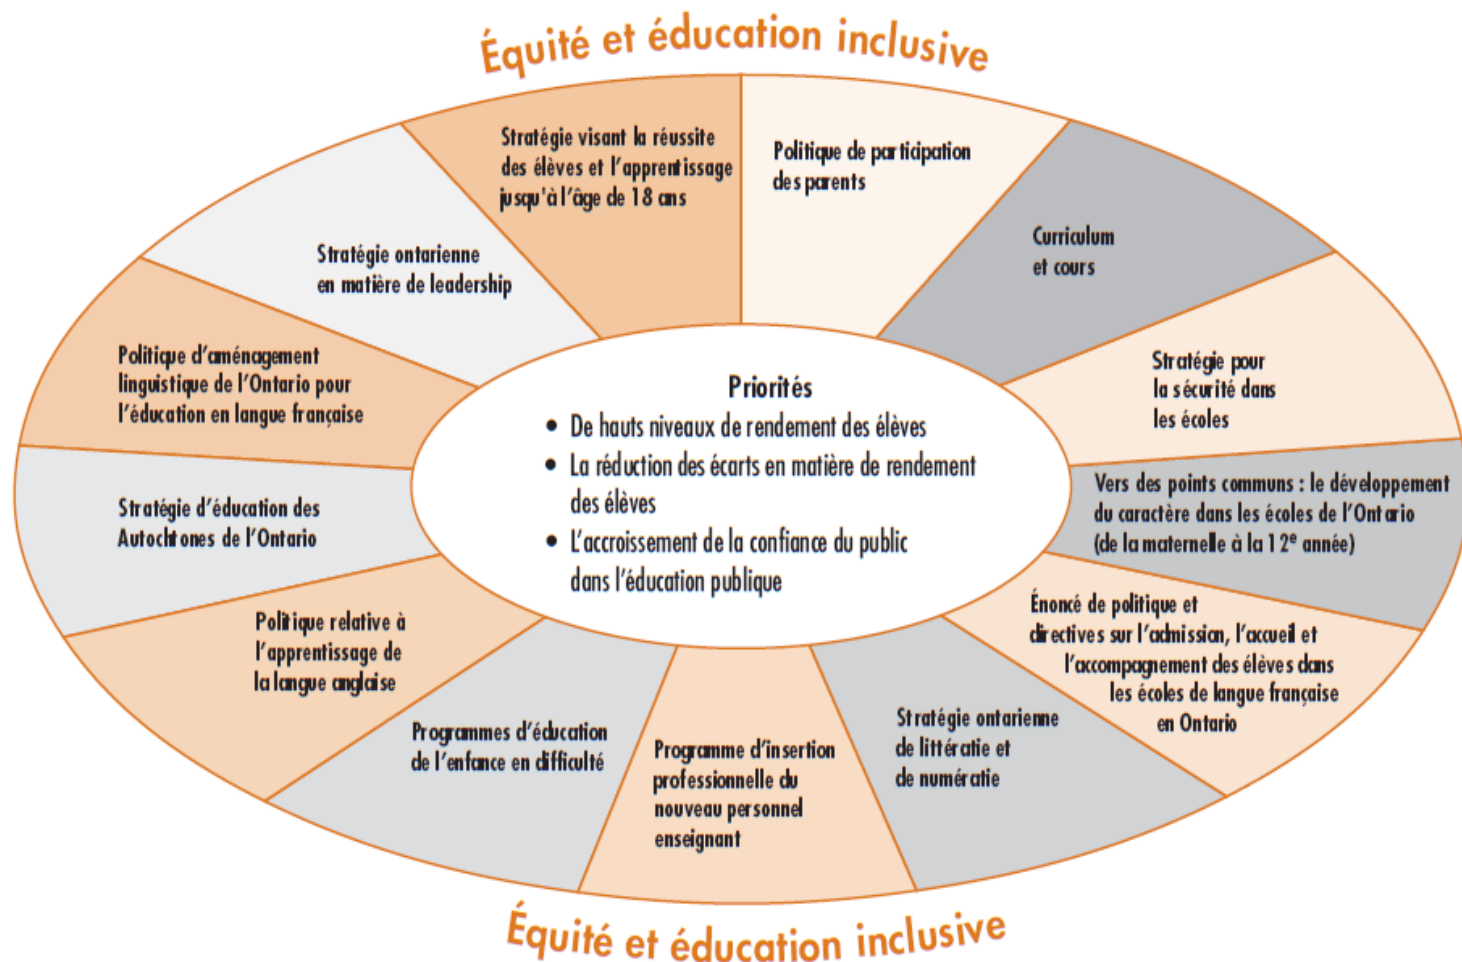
Équité et éducation inclusive

Stratégie visant la réussite des élèves et l'apprentissage jusqu'à l'âge de 18 ans

Politique de participation des parents

Curriculum et cours

Stratégie pour la sécurité dans les écoles

Vers des points communs : le développement du caractère dans les écoles de l'Ontario (de la maternelle à la $12^e$ année)

Énoncé de politique et directives sur l'admission, l'accueil et l'accompagnement des élèves dans les écoles de langue française en Ontario

Stratégie ontarienne de littératie et de numératie

Programme d'insertion professionnelle du nouveau personnel enseignant

Programmes d'éducation de l'enfance en difficulté

Politique relative à l'apprentissage de la langue anglaise

Stratégie d'éducation des Autochtones de l'Ontario

Politique d'aménagement linguistique de l'Ontario pour l'éducation en langue française

Stratégie ontarienne en matière de leadership

Priorités
• De hauts niveaux de rendement des élèves
• La réduction des écarts en matière de rendement des élèves
• L'accroissement de la confiance du public dans l'éducation publique

Équité et éducation inclusive